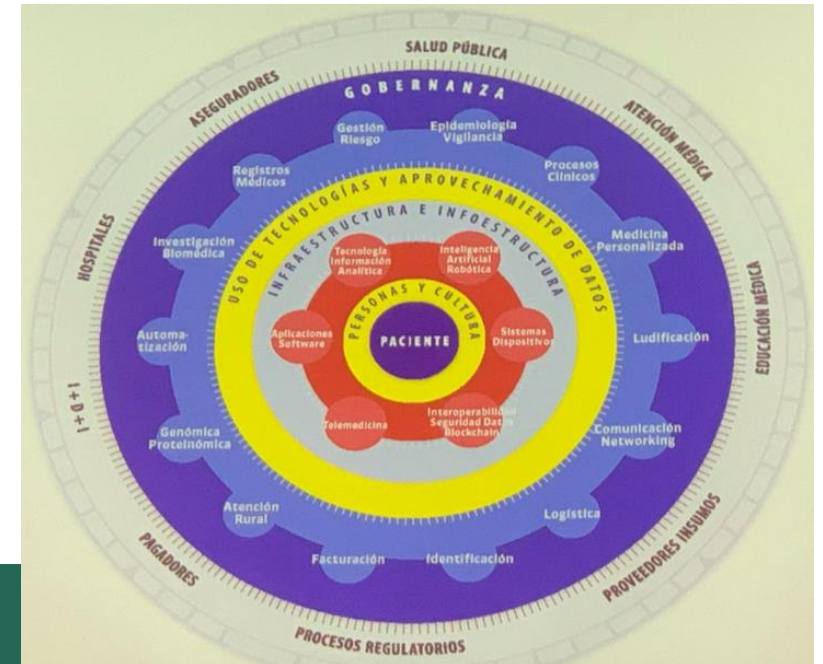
SALUD PÚBLICA
ATENCIÓN MÉDICA
EDUCACIÓN MÉDICA
PROVEEDORES INSUMOS
PROCESOS REGULATORIOS
PAGADORES
I+D+I
HOSPITALES
ASEGURADORES

GOBERNANZA

Gestión Riesgo
Epidemiología Vigilancia
Procesos Clínicos
Medicina Personalizada
Ludificación
Comunicación Networking
Logística
Identificación
Facturación
Atención Rural
Genómica Proteinómica
Automatización
Investigación Biomédica
Registros Médicos

USO DE TECNOLOGÍAS Y APROVECHAMIENTO DE DATOS

INFRAESTRUCTURA E INFOESTRUCTURA

Tecnología Información Analítica
Inteligencia Artificial Robótica
Sistemas Dispositivos
Interoperabilidad Seguridad Datos Blockchain
Telemedicina
Aplicaciones Software

PERSONAS Y CULTURA

PACIENTE